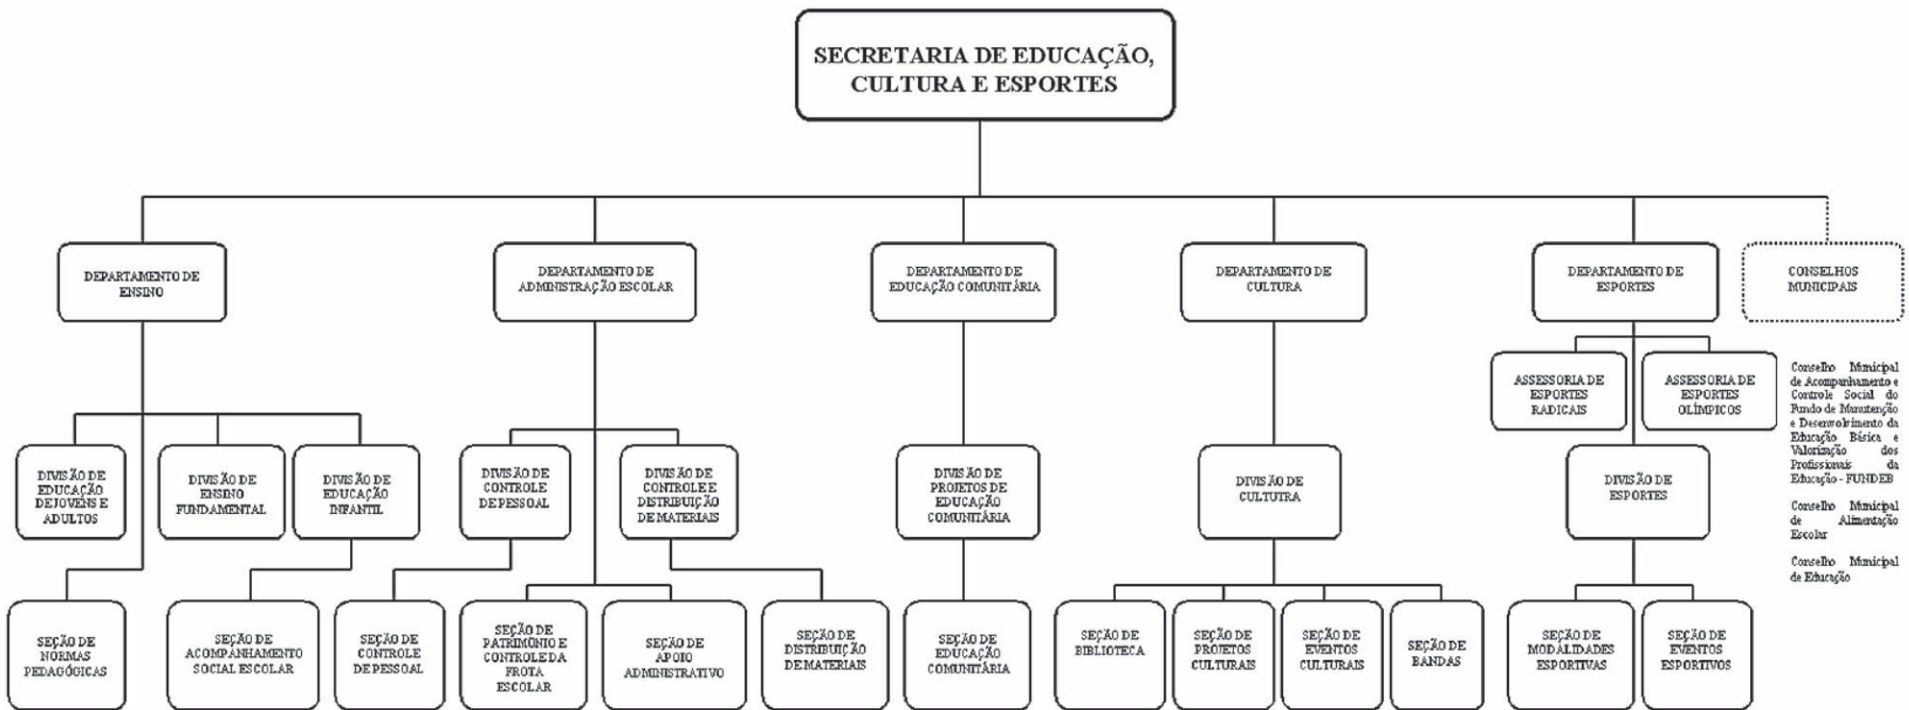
SECRETARIA DE EDUCAÇÃO, CULTURA E ESPORTES

DEPARTAMENTO DE ENSINO

DEPARTAMENTO DE ADMINISTRAÇÃO ESCOLAR

DEPARTAMENTO DE EDUCAÇÃO COMUNITÁRIA

DEPARTAMENTO DE CULTURA

DEPARTAMENTO DE ESPORTES

CONSELHOS MUNICIPAIS

DIVISÃO DE EDUCAÇÃO DE JOVENS E ADULTOS

DIVISÃO DE ENSINO FUNDAMENTAL

DIVISÃO DE EDUCAÇÃO INFANTIL

DIVISÃO DE CONTROLE DE PESSOAL

DIVISÃO DE CONTROLE E DISTRIBUIÇÃO DE MATERIAIS

DIVISÃO DE PROJETOS DE EDUCAÇÃO COMUNITÁRIA

DIVISÃO DE CULTUTRA

ASSESSORIA DE ESPORTES RADICAIS

ASSESSORIA DE ESPORTES OLÍMPICOS

DIVISÃO DE ESPORTES

Conselho Municipal de Acompanhamento e Controle Social do Fundo de Manutenção e Desenvolvimento da Educação Básica e Valorização dos Profissionais da Educação - FUNDEB

Conselho Municipal de Alimentação Escolar

Conselho Municipal de Educação

SEÇÃO DE NORMAS PEDAGÓGICAS

SEÇÃO DE ACOMPANHAMENTO SOCIAL ESCOLAR

SEÇÃO DE CONTROLE DE PESSOAL

SEÇÃO DE PATRIMÔNIO E CONTROLE DA FROTA ESCOLAR

SEÇÃO DE APOIO ADMINISTRATIVO

SEÇÃO DE DISTRIBUIÇÃO DE MATERIAIS

SEÇÃO DE EDUCAÇÃO COMUNITÁRIA

SEÇÃO DE BIBLIOTECA

SEÇÃO DE PROJETOS CULTURAIS

SEÇÃO DE EVENTOS CULTURAIS

SEÇÃO DE BANDAS

SEÇÃO DE MODALIDADES ESPORTIVAS

SEÇÃO DE EVENTOS ESPORTIVOS